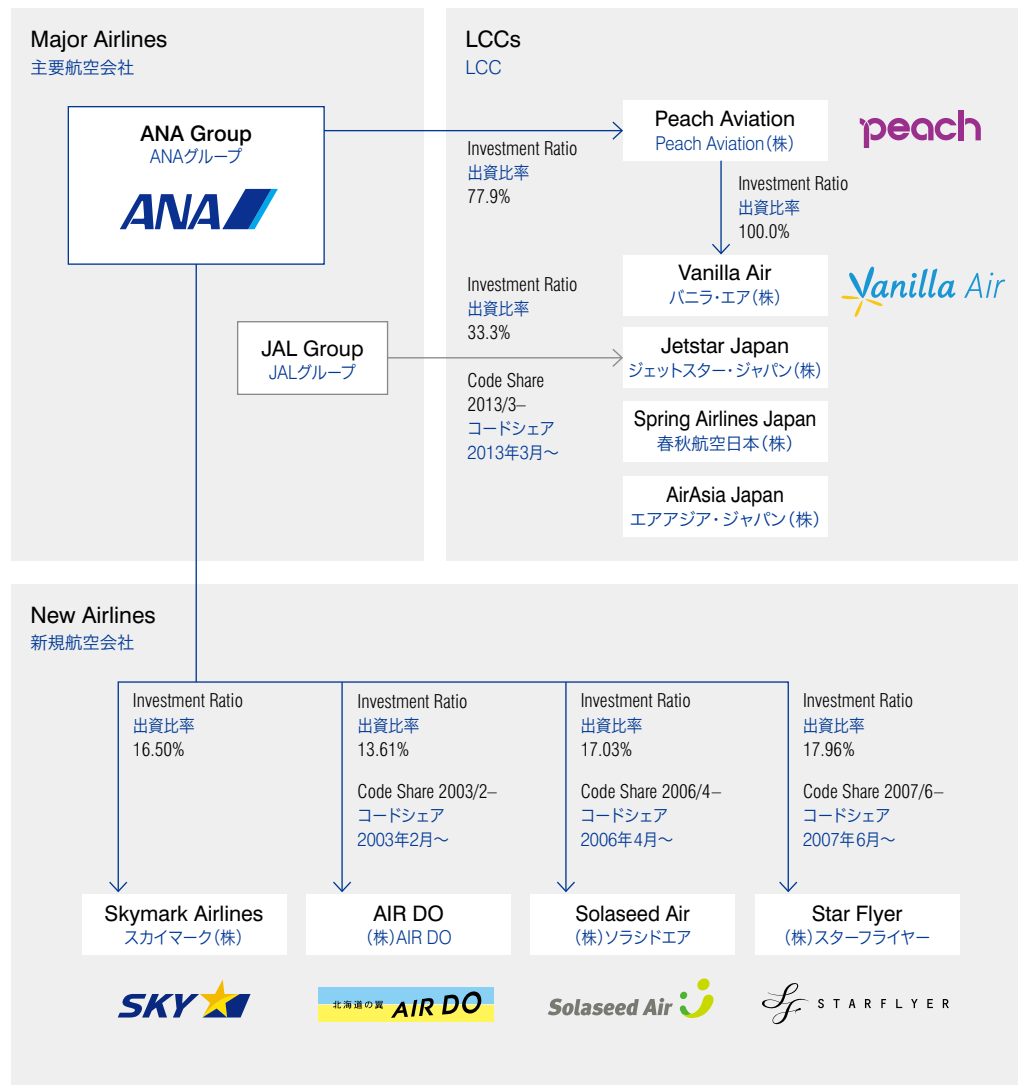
Major Airlines
主要航空会社

ANA Group
ANAグループ
ANA

LCCs
LCC

Investment Ratio
出資比率
77.9%

Peach Aviation
Peach Aviation(株)

peach

Investment Ratio
出資比率
100.0%

Vanilla Air
バニラ・エア(株)

Vanilla Air

Investment Ratio
出資比率
33.3%

JAL Group
JALグループ

Code Share
2013/3–
コードシェア
2013年3月〜

Jetstar Japan
ジェットスター・ジャパン(株)

Spring Airlines Japan
春秋航空日本(株)

AirAsia Japan
エアアジア・ジャパン(株)

New Airlines
新規航空会社

Investment Ratio
出資比率
16.50%

Investment Ratio
出資比率
13.61%

Code Share 2003/2–
コードシェア
2003年2月〜

Investment Ratio
出資比率
17.03%

Code Share 2006/4–
コードシェア
2006年4月〜

Investment Ratio
出資比率
17.96%

Code Share 2007/6–
コードシェア
2007年6月〜

Skymark Airlines
スカイマーク(株)

AIR DO
(株)AIR DO

Solaseed Air
(株)ソラシドエア

Star Flyer
(株)スターフライヤー

SKY

北海道の翼 AIR DO

Solaseed Air

STARFLYER